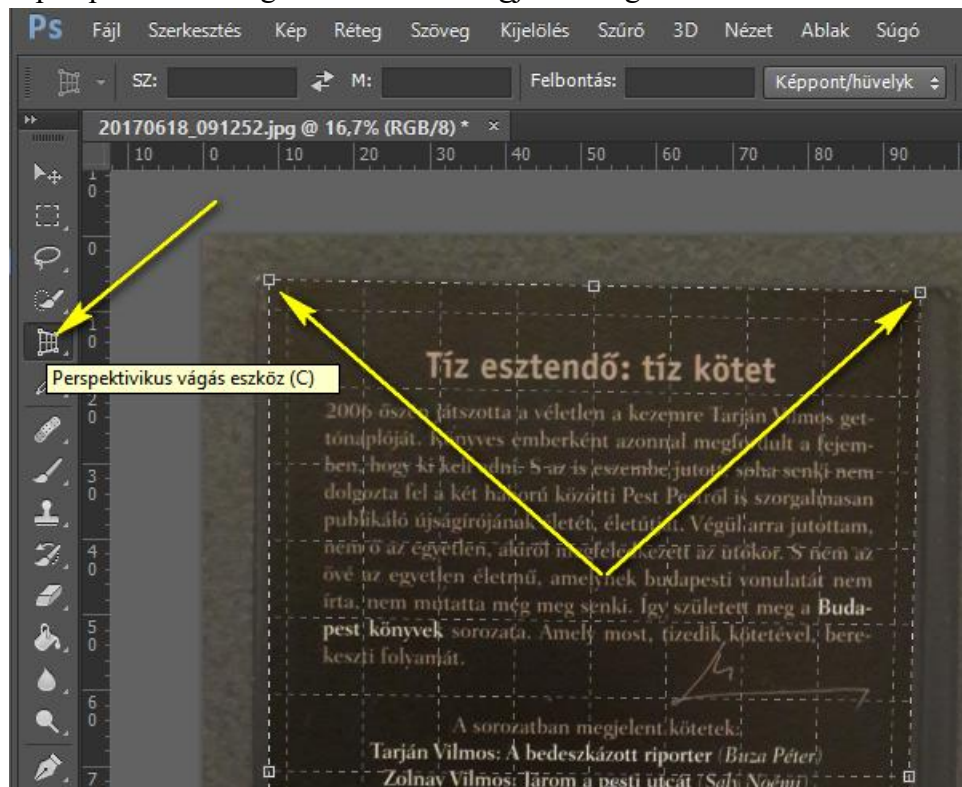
Ps Fájl Szerkesztés Kép Réteg Szöveg Kijelölés Szűrő 3D Nézet Ablak Súgó

SZ: M: Felbontás: Képpont/hüvelyk

20170618_091252.jpg @ 16,7% (RGB/8) * ×

10 0 10 20 30 40 50 60 70 80 90

Perspektivikus vágás eszköz (C)

Tíz esztendő: tíz kötet

2006 őszén játszotta a véletlen a kezemre Tarján Vilmos gettónaplóját. Könyves emberként azonnal megfordult a fejemben, hogy ki kell adni. S az is eszembe jutott: soha senki nem dolgozta fel a két háború közötti Pest Pestről is szorgalmasan publikáló újságírójának életét, élettútját. Végül arra jutottam, nem ő az egyetlen, akiről megfeledkezett az utókor. S nem az övé az egyetlen életmű, amelynek budapesti vonulatát nem írta, nem mutatta meg meg senki. Így született meg a Budapest könyvek sorozata. Amely most, tizedik kötetével, berekeszti folyamát.

A sorozatban megjelent kötetek:
Tarján Vilmos: A bedeszkázott riporter (Buza Péter)
Zolnay Vilmos: Járom a pesti utcát (Saly Noémi)